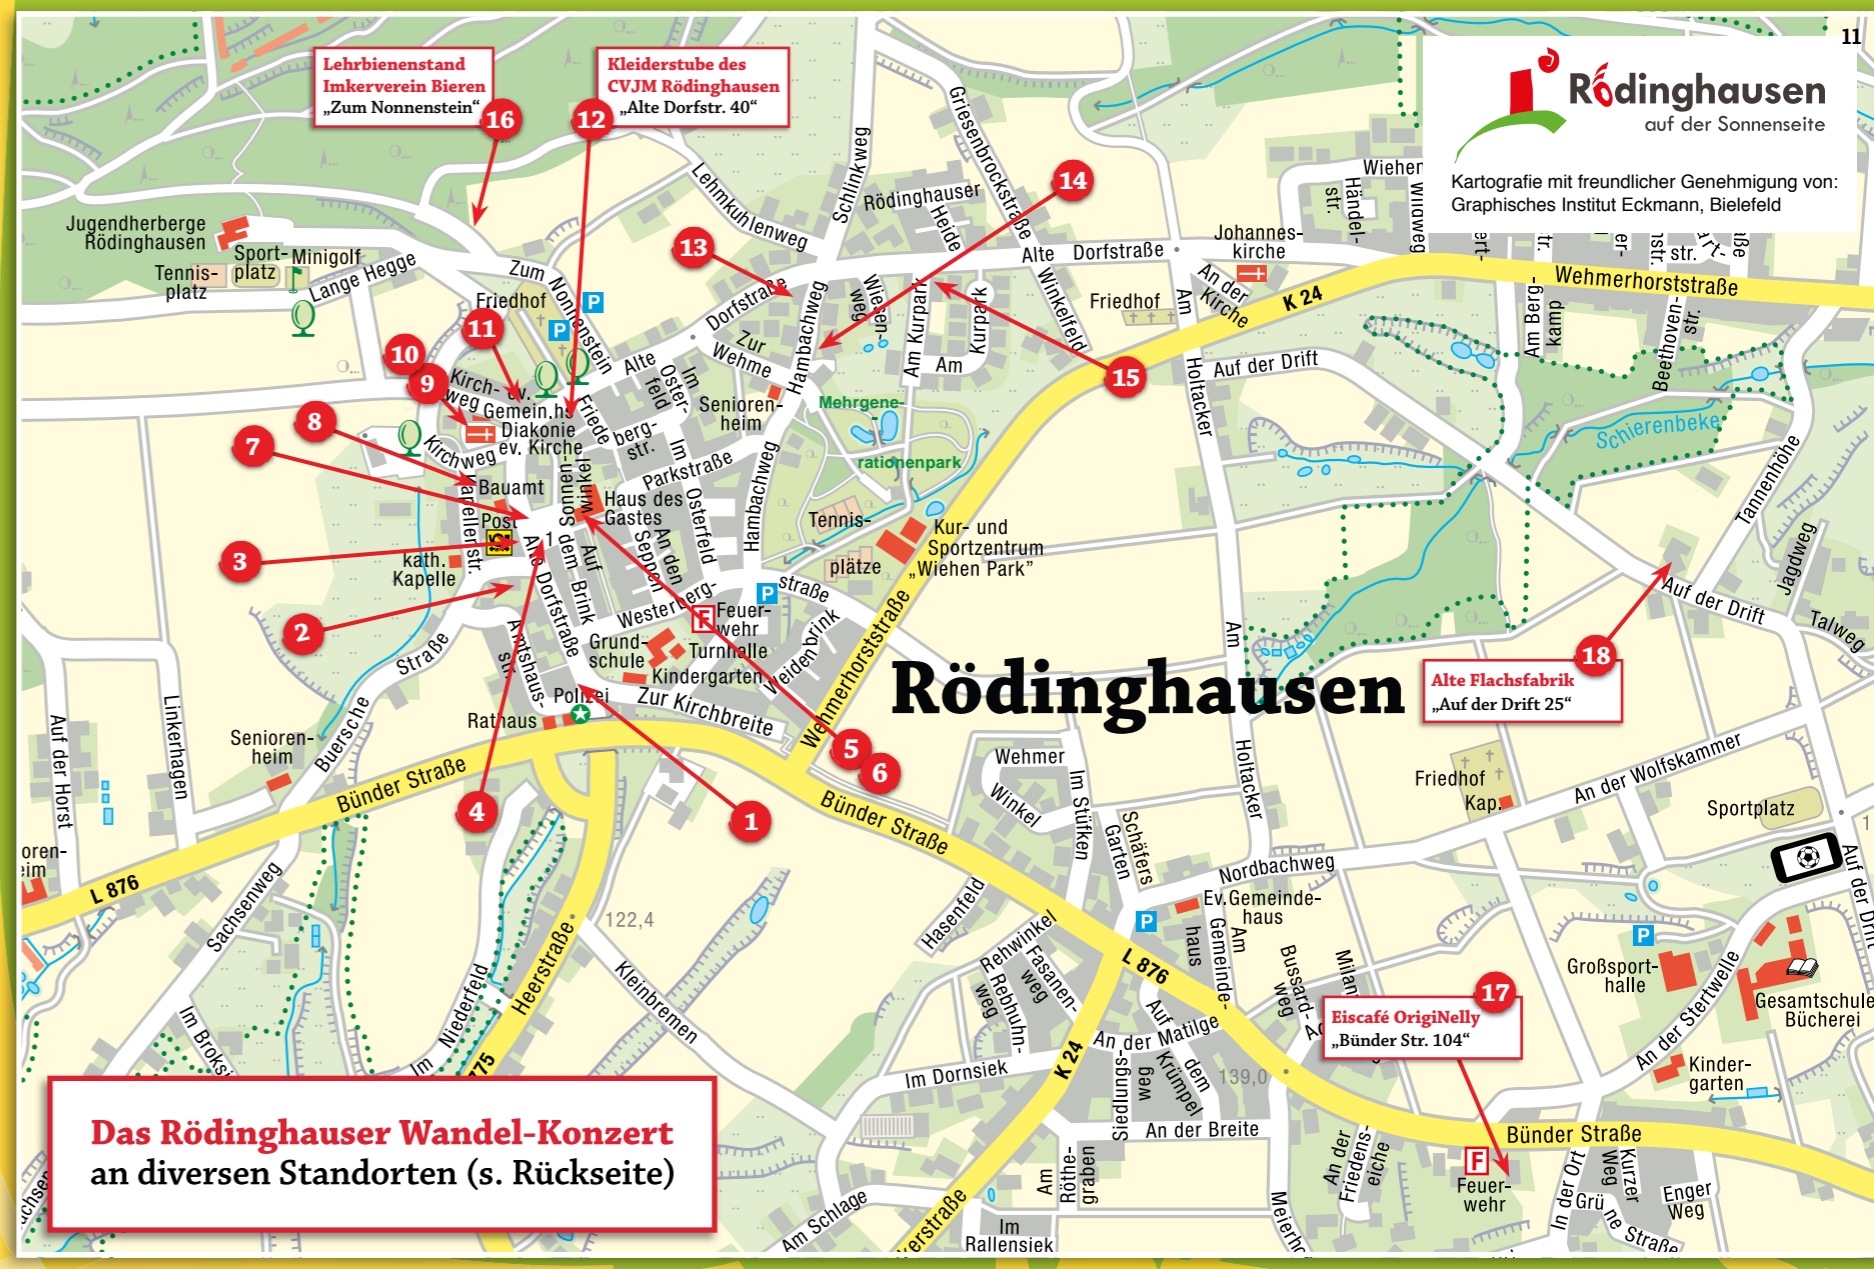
11

Rödinghausen
auf der Sonnenseite

Kartografie mit freundlicher Genehmigung von: Graphisches Institut Eckmann, Bielefeld

Lehrbienenstand Imkerverein Bieren „Zum Nonnenstein"
16

Kleiderstube des CVJM Rödinghausen „Alte Dorfstr. 40"
12

14
13
15
11
10
9
8
7
3
2
4
1
5
6
18
17

Alte Flachsfabrik „Auf der Drift 25"

Eiscafé OrigiNelly „Bünder Str. 104"

Das Rödinghauser Wandel-Konzert
an diversen Standorten (s. Rückseite)

Rödinghausen

Jugendherberge Rödinghausen
Sport-platz
Minigolf
Tennis-platz
Lange Hegge
Zum Nonnenstein
Friedhof
Lehmkuhlenweg
Schlinkweg
Rödinghauser Heide
Griessenbrockstraße
Alte Dorfstraße
Johannes-kirche
Wieher
Händel-str.
Wehmerhorststraße
K 24
Dorfstraße
Zur Wehme
Hambachweg
Wiesen-weg
Am Kurpark
Am Kurpark
Winkelfeld
Friedhof
An der Kirche
Am Holtacker
Auf der Drift
Am Bergkamp
Beethoven-str.
Schierenbeke
Tannenhöhe
Jagdweg
Talweg
Auf der Drift
Alte Oster-feld
Im Oster-
Senioren-heim
Mehrgene-rationenpark
Kirch-weg
ev. Gemein.hs
Diakonie
ev. Kirche
Friede
berg-str.
Parkstraße
Hambachweg
Tennis-plätze
Kur- und Sportzentrum „Wiehen Park"
Bauamt
Post
kath. Kapelle
Haus des Gastes
Sonnenwinkel
Auf dem Brink
An den Seppen
Im Osterfeld
Westerberg-straße
Feuer-wehr
Grund-schule
Turnhalle
Kindergarten
Weidenbrink
Wehmerhorststraße
Am Dorfstraße
Amtshaus-str.
Polizei
Rathaus
Zur Kirchbreite
Bünder Straße
Bünder Straße
L 876
Senioren-heim
Buersche Straße
Linkerhagen
Auf der Horst
Senioren-heim
Sachsenweg
Heerstraße
122,4
Kleinbremen
Im Niederfeld
Im Broks
Wehmer Winkel
Im Stüfken
Schäfers Garten
Hasenfeld
Holtacker
Friedhof
Kap.
An der Wolfskammer
Sportplatz
Nordbachweg
Ev.Gemeinde-haus
Am Gemeinde-haus
Bussard-weg
Milan
Rehwinkel
Rebhuhn-weg
Fasanen-weg
L 876
An der Matilge
Auf dem Krümpel
Siedlungs-weg
139,0
An der Breite
Im Dornsiek
K 24
Am Schlage
Am Röthe-graben
Im Rallensiek
Heerstraße
Großsport-halle
An der Stertwelle
Gesamtschule Bücherei
Kinder-garten
Bünder Straße
Feuer-wehr
An der Friedens-eiche
In der Ort
Grüne Straße
Kurzer Weg
Enger Weg
Meierhof
Auf der Drift